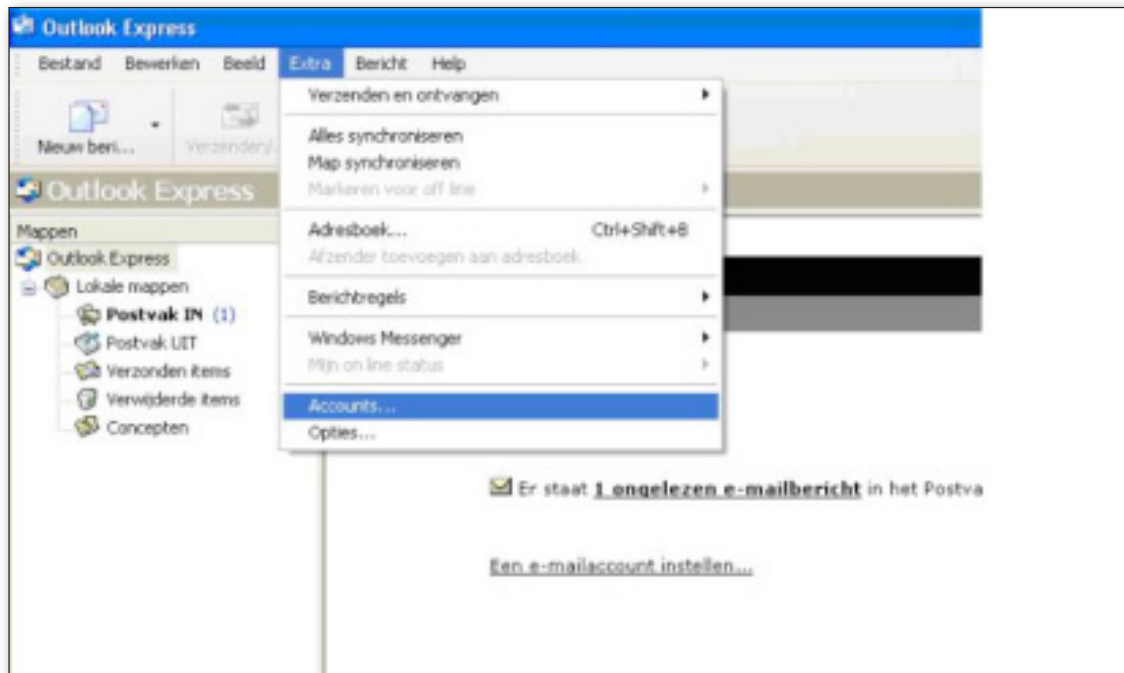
Outlook Express

Bestand Bewerken Beeld Extra Bericht Help

Nieuw beri... Verzenden/...

Outlook Express

Mappen

Outlook Express

Lokale mappen

Postvak IN (1)

Postvak UIT

Verzonden items

Verwijderde items

Concepten

Verzenden en ontvangen

Alles synchroniseren

Map synchroniseren

Markeren voor off line

Adresboek... Ctrl+Shift+B

Afzender toevoegen aan adresboek

Berichtregels

Windows Messenger

Mijn on line status

Accounts...

Opties...

Er staat 1 ongelezen e-mailbericht in het Postva

Een e-mailaccount instellen...